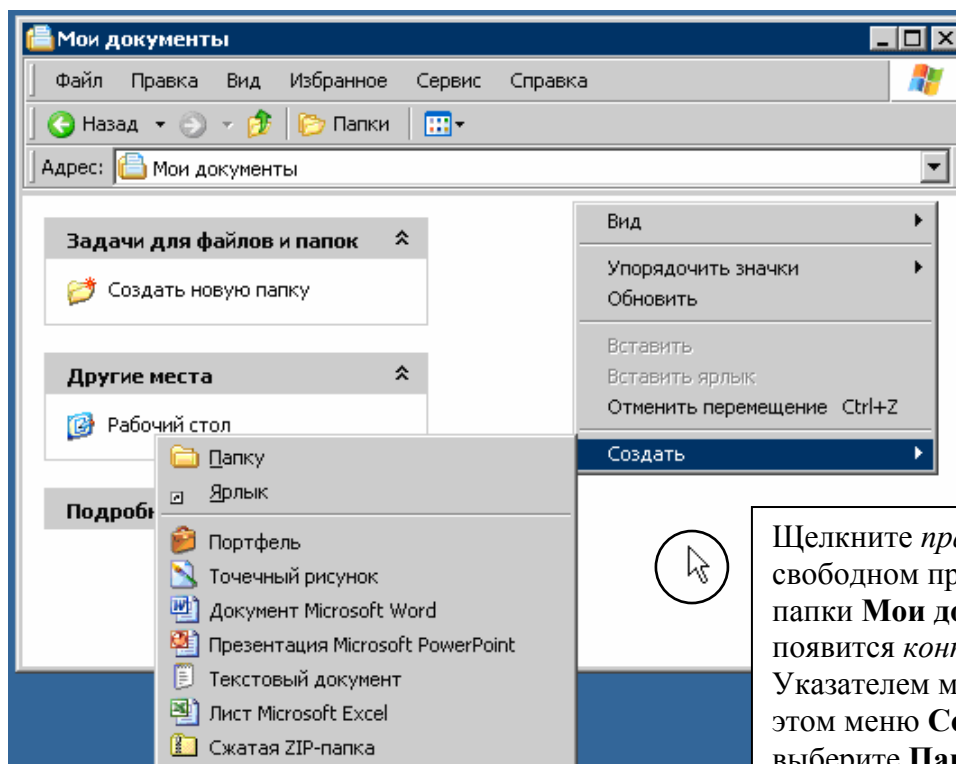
Мои документы

Файл Правка Вид Избранное Сервис Справка

Назад Папки

Адрес: Мои документы

Задачи для файлов и папок

Создать новую папку

Другие места

Рабочий стол

Подробн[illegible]

Вид

Упорядочить значки

Обновить

Вставить

Вставить ярлык

Отменить перемещение Ctrl+Z

Создать

Папку

Ярлык

Портфель

Точечный рисунок

Документ Microsoft Word

Презентация Microsoft PowerPoint

Текстовый документ

Лист Microsoft Excel

Сжатая ZIP-папка

Щелкните *пра*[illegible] свободном пр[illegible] папки **Мои до**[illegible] появится *конт*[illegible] Указателем м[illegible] этом меню **Со**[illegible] выберите **Пап**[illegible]